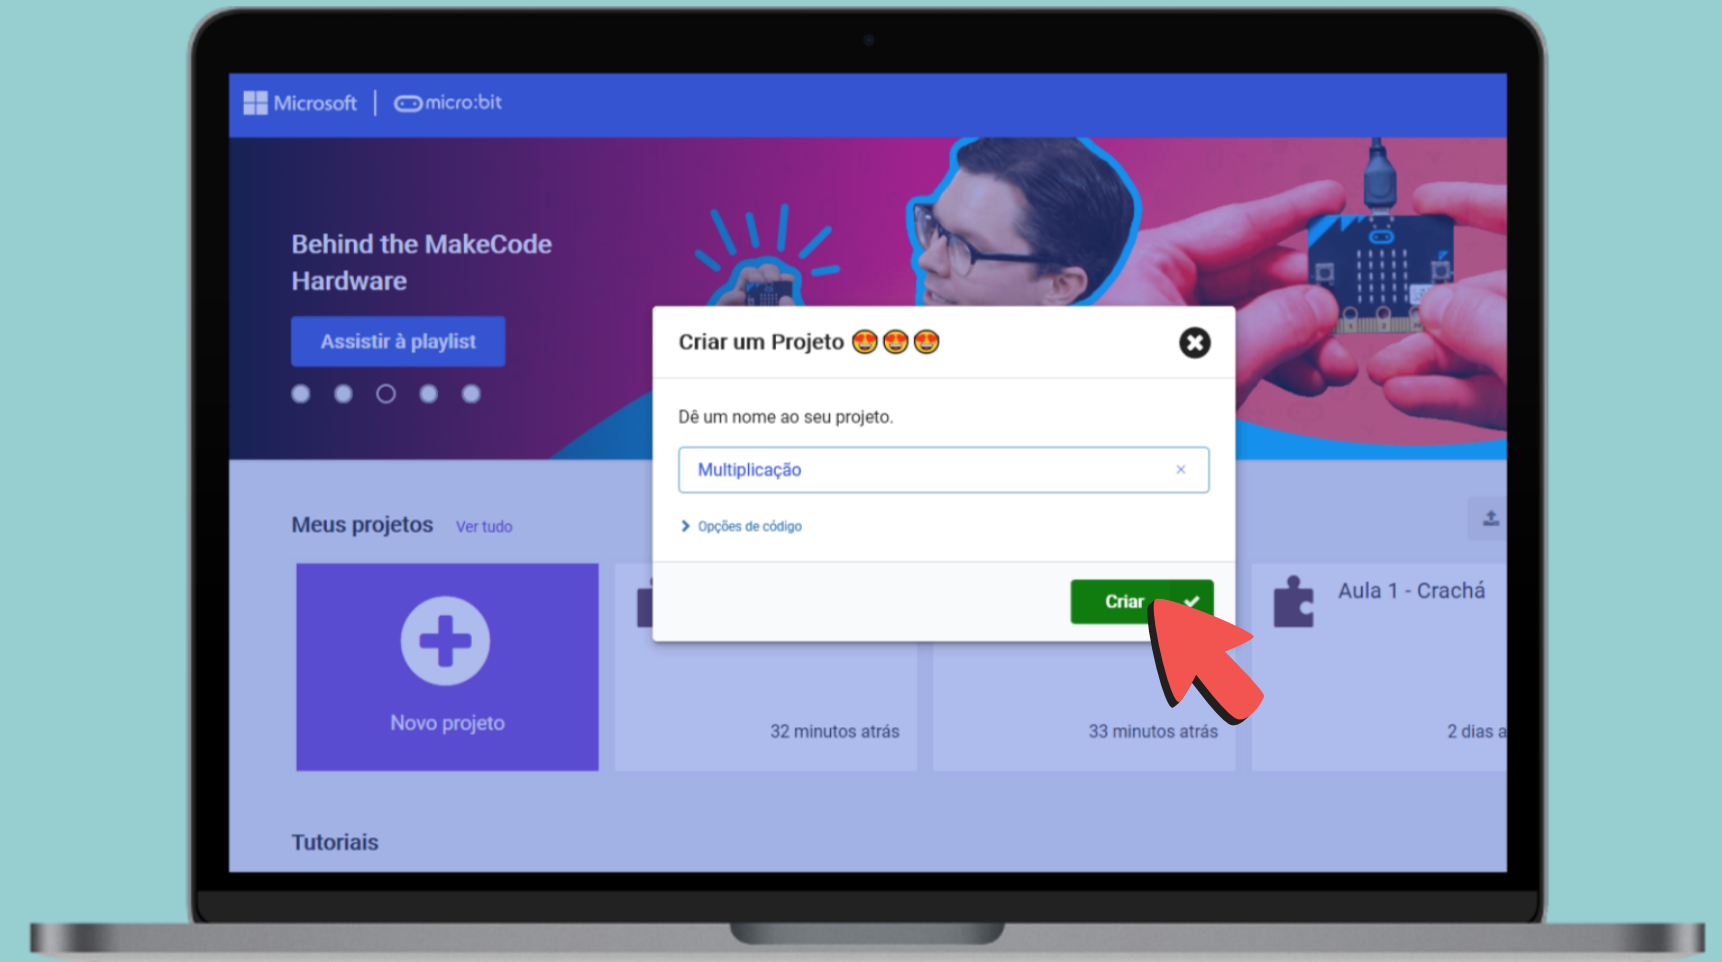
Microsoft | micro:bit

Behind the MakeCode Hardware

Assistir à playlist

Criar um Projeto 😍😍😍

Dê um nome ao seu projeto.

Multiplicação ×

> Opções de código

Criar ✓

Meus projetos Ver tudo

Novo projeto

32 minutos atrás

33 minutos atrás

Aula 1 - Crachá

2 dias a

Tutoriais